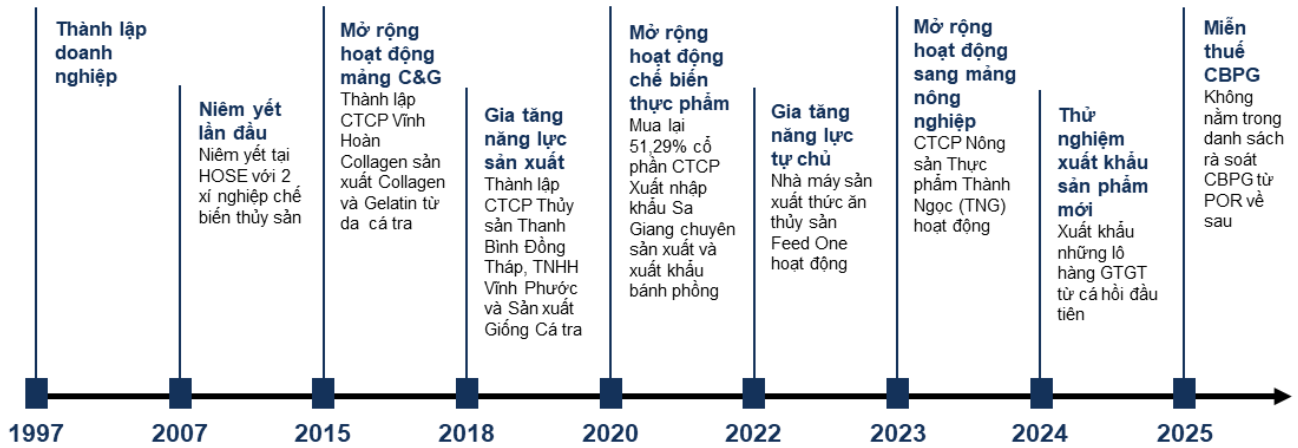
Thành lập doanh nghiệp

1997

Niêm yết lần đầu

Niêm yết tại HOSE với 2 xí nghiệp chế biến thủy sản

2007

Mở rộng hoạt động mảng C&G

Thành lập CTCP Vĩnh Hoàn Collagen sản xuất Collagen và Gelatin từ da cá tra

2015

Gia tăng năng lực sản xuất

Thành lập CTCP Thủy sản Thanh Bình Đồng Tháp, TNHH Vĩnh Phước và Sản xuất Giống Cá tra

2018

Mở rộng hoạt động chế biến thực phẩm

Mua lại 51,29% cổ phần CTCP Xuất nhập khẩu Sa Giang chuyên sản xuất và xuất khẩu bánh phồng

2020

Gia tăng năng lực tự chủ

Nhà máy sản xuất thức ăn thủy sản Feed One hoạt động

2022

Mở rộng hoạt động sang mảng nông nghiệp

CTCP Nông sản Thực phẩm Thành Ngọc (TNG) hoạt động

2023

Thử nghiệm xuất khẩu sản phẩm mới

Xuất khẩu những lô hàng GTGT từ cá hồi đầu tiên

2024

Miễn thuế CBPG

Không nằm trong danh sách rà soát CBPG từ POR về sau

2025